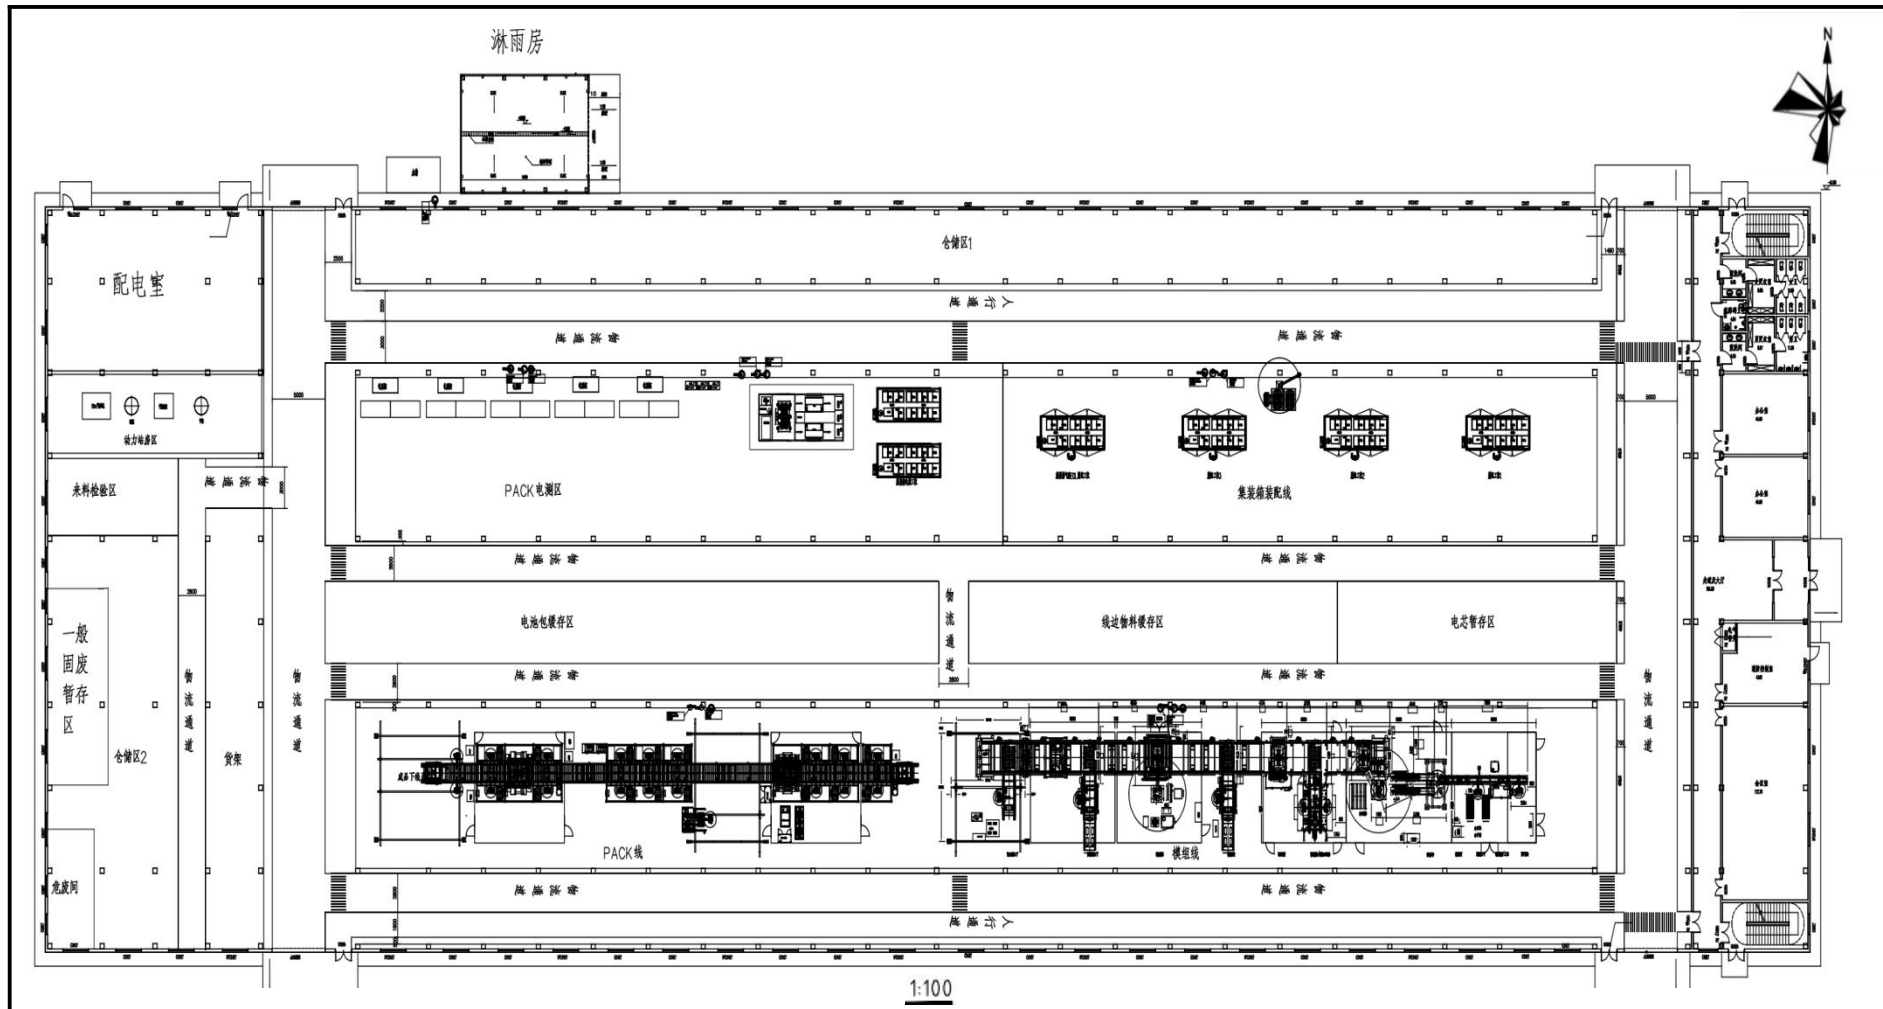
淋雨房

N

配电室

动力站房区

来料检验区

一般固废暂存区

仓储区2

物流通道

货架

物流通道

危废间

仓储区1

人行通道

物流通道

物流通道

PACK电测区

集装箱装配线

物流通道

物流通道

电池包缓存区

物流通道

线边物料缓存区

电芯暂存区

物流通道

物流通道

PACK线

模组线

物流通道

物流通道

人行通道

物流通道

1:100